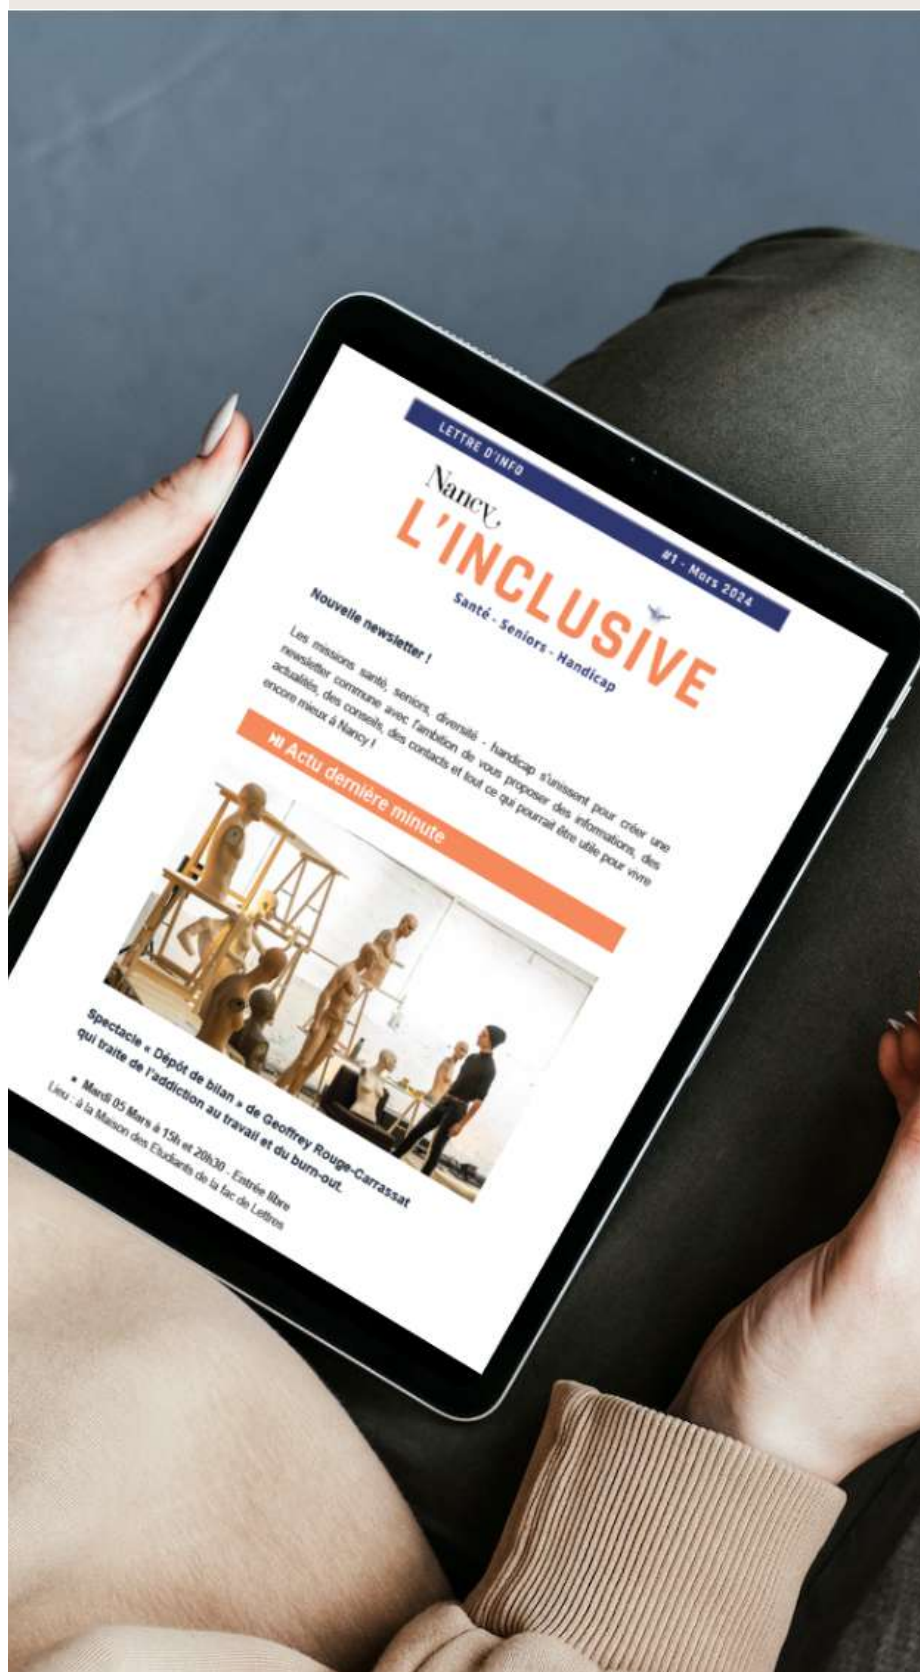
LETTRE D'INFO

#1 - Mars 2024

Nancy

L'INCLUSIVE

Santé - Seniors - Handicap

Nouvelle newsletter !

Les missions santé, seniors, diversité - handicap s'unissent pour créer une newsletter commune avec l'ambition de vous proposer des informations, des actualités, des conseils, des contacts et tout ce qui pourrait être utile pour vivre encore mieux à Nancy !

⏭ Actu dernière minute

Spectacle « Dépôt de bilan » de Geoffrey Rouge-Carrassat qui traite de l'addiction au travail et du burn-out.

• Mardi 05 Mars à 15h et 20h30 - Entrée libre
Lieu : à la Maison des Etudiants de la fac de Lettres